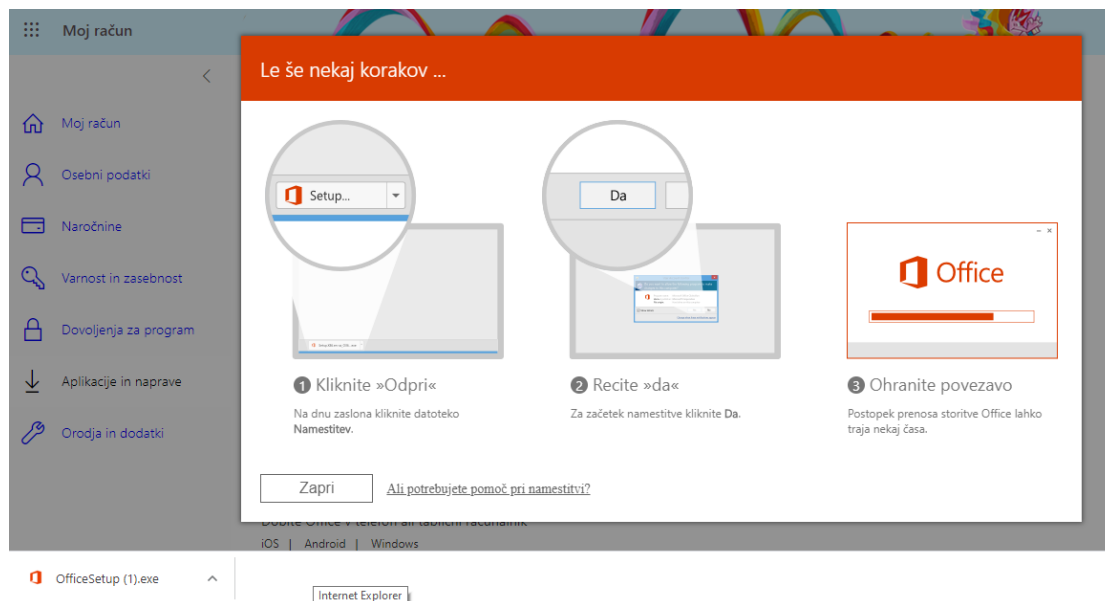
Moj račun

Moj račun
Osebni podatki
Naročnine
Varnost in zasebnost
Dovoljenja za program
Aplikacije in naprave
Orodja in dodatki

Le še nekaj korakov ...

Setup...

Da

Office

1 Kliknite »Odpri«
Na dnu zaslona kliknite datoteko Namestitev.

2 Recite »da«
Za začetek namestitve kliknite Da.

3 Ohranite povezavo
Postopek prenosa storitve Office lahko traja nekaj časa.

Zapri
Ali potrebujete pomoč pri namestitvi?

Dobite Office v telefon ali tablični računalnik
iOS | Android | Windows

OfficeSetup (1).exe

Internet Explorer